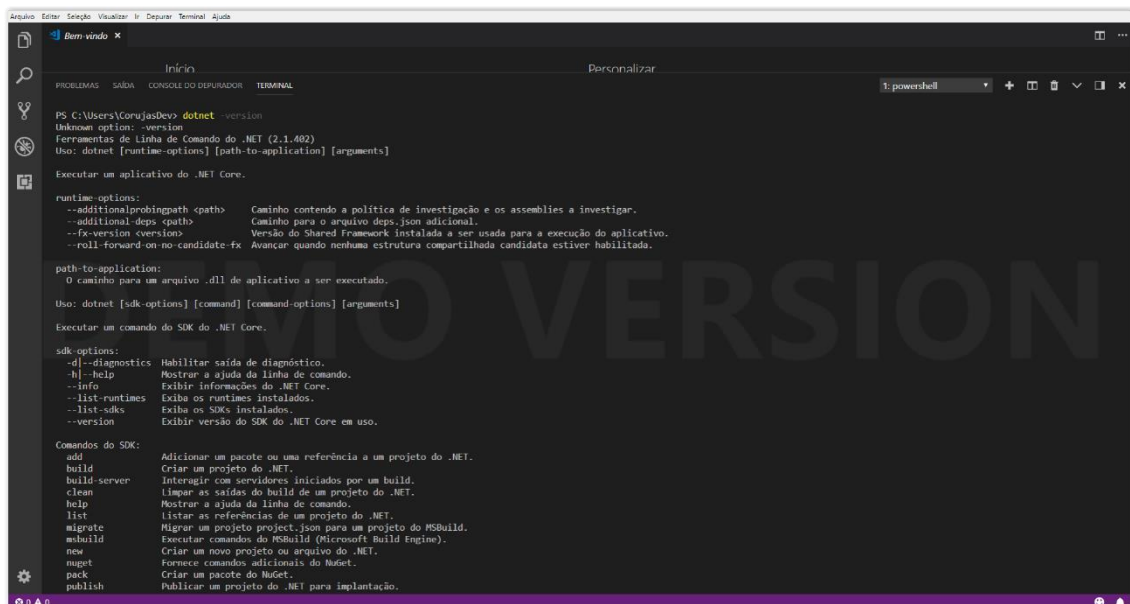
Arquivo Editar Seleção Visualizar Ir Depurar Terminal Ajuda

Bem-vindo ×

Início

Personalizar

PROBLEMAS SAÍDA CONSOLE DO DEPURADOR TERMINAL

1: powershell

PS C:\Users\CorujasDev> dotnet -version
Unknown option: -version
Ferramentas de Linha de Comando do .NET (2.1.402)
Uso: dotnet [runtime-options] [path-to-application] [arguments]

Executar um aplicativo do .NET Core.

runtime-options:
--additionalprobingpath <path> Caminho contendo a política de investigação e os assemblies a investigar.
--additional-deps <path> Caminho para o arquivo deps.json adicional.
--fx-version <version> Versão do Shared Framework instalada a ser usada para a execução do aplicativo.
--roll-forward-on-no-candidate-fx Avançar quando nenhuma estrutura compartilhada candidata estiver habilitada.

path-to-application:
O caminho para um arquivo .dll de aplicativo a ser executado.

Uso: dotnet [sdk-options] [command] [command-options] [arguments]

Executar um comando do SDK do .NET Core.

sdk-options:
-d|--diagnostics Habilitar saída de diagnóstico.
-h|--help Mostrar a ajuda da linha de comando.
--info Exibir informações do .NET Core.
--list-runtimes Exiba os runtimes instalados.
--list-sdks Exiba os SDKs instalados.
--version Exibir versão do SDK do .NET Core em uso.

Comandos do SDK:
add Adicionar um pacote ou uma referência a um projeto do .NET.
build Criar um projeto do .NET.
build-server Interagir com servidores iniciados por um build.
clean Limpar as saídas do build de um projeto do .NET.
help Mostrar a ajuda da linha de comando.
list Listar as referências de um projeto do .NET.
migrate Migrar um projeto project.json para um projeto do MSBuild.
msbuild Executar comandos do MSBuild (Microsoft Build Engine).
new Criar um novo projeto ou arquivo do .NET.
nuget Fornece comandos adicionais do NuGet.
pack Criar um pacote do NuGet.
publish Publicar um projeto do .NET para implantação.

DEMO VERSION

⊗ 0 ⚠ 0